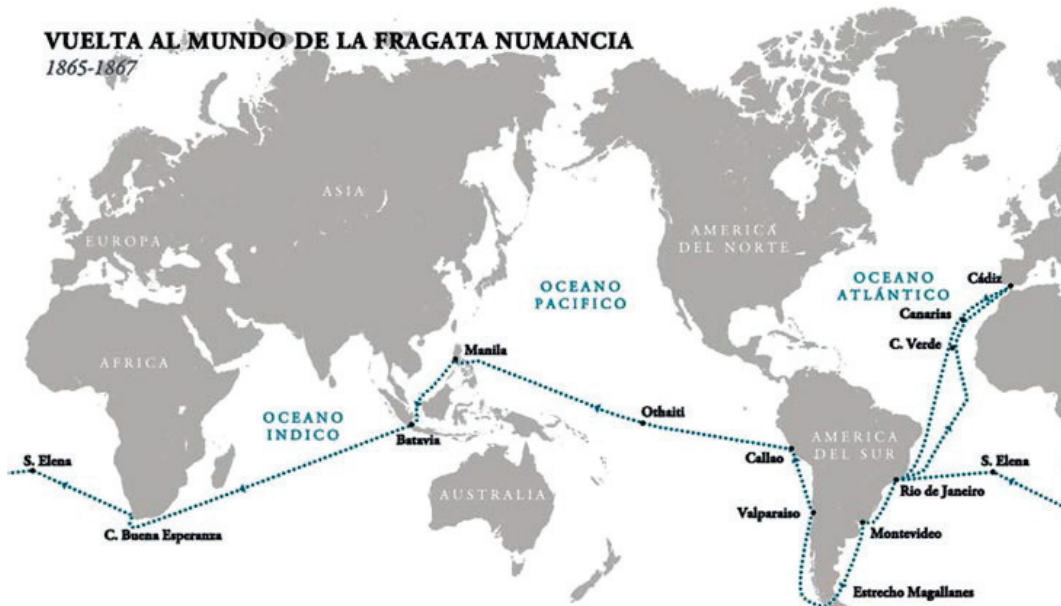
VUELTA AL MUNDO DE LA FRAGATA NUMANCIA
1865-1867

EUROPA
ASIA
AMERICA DEL NORTE
OCEANO PACIFICO
OCEANO ATLÁNTICO
Cádiz
Canarias
C. Verde
AFRICA
Manila
OCEANO INDICO
Othaiti
Batavia
AMERICA DEL SUR
Callao
S. Elena
S. Elena
Rio de Janeiro
AUSTRALIA
Valparaiso
Montevideo
C. Buena Esperanza
Estrecho Magallanes